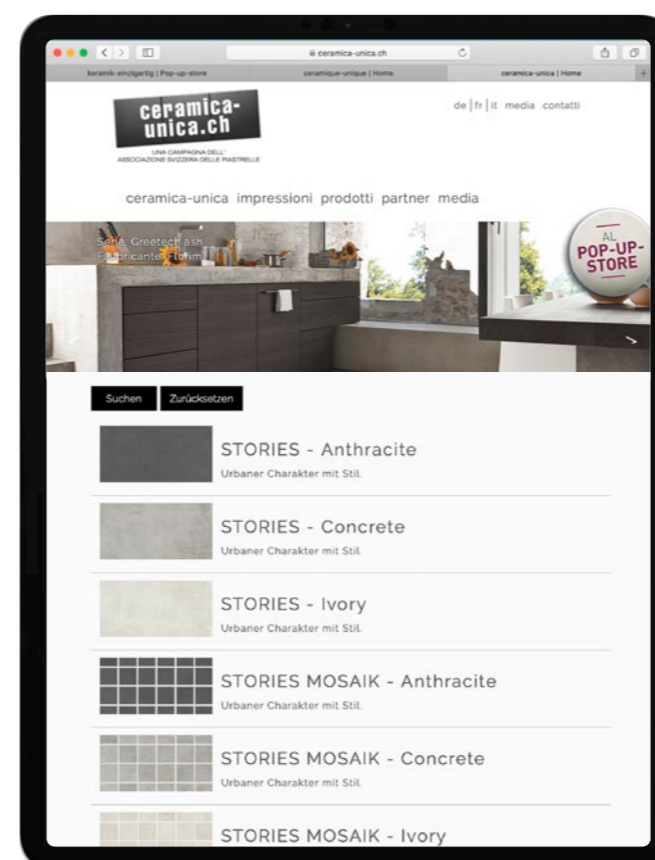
ceramica-unica.ch

keramik-einzigartig | Pop-up-store
ceramique-unique | Home
ceramica-unica | Home

ceramica-unica.ch

UNA CAMPAGNA DELL' ASSOCIAZIONE SVIZZERA DELLE PIASTRELLE

de | fr | it media contatti

ceramica-unica impressioni prodotti partner media

Serie: Greetech ash
Fabbricante: Florim

AL POP-UP-STORE

Suchen Zurücksetzen

STORIES - Anthracite
Urbaner Charakter mit Stil.

STORIES - Concrete
Urbaner Charakter mit Stil.

STORIES - Ivory
Urbaner Charakter mit Stil.

STORIES MOSAIK - Anthracite
Urbaner Charakter mit Stil.

STORIES MOSAIK - Concrete
Urbaner Charakter mit Stil.

STORIES MOSAIK - Ivory